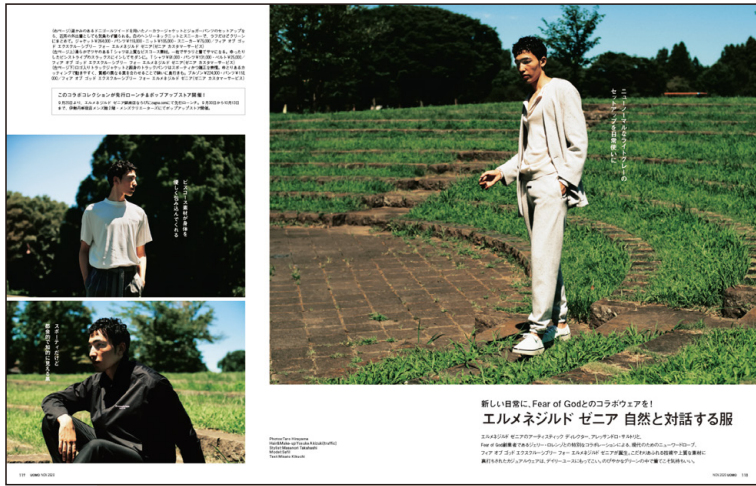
(右ページ)上品な素材感のシャツジャケットと同素材のセットアップは、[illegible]

(左ページ上)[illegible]

このコラボコレクションが先行ローンチ＆ポップアップストア開催！
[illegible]

ビスコース素材が肌を優しく包み込んでくれる

スポーティなだけでなく都会的にも見える

ニュートラルなグレーのセットアップを自然体で着こなして

新しい日常に、Fear of Godとのコラボウェアを！
エルメネジルド ゼニア 自然と対話する服

エルメネジルド ゼニアのアーティスティック ディレクター、アレッサンドロ・サルトリと、Fear of God創業者であるジェリー・ロレンツォの特別なコラボレーションにより、現代のためのニューワードローブ、フィア オブ ゴッド エクスクルーシブリー フォー エルメネジルド ゼニアが誕生。こだわりあふれる技術や上質な素材に裏打ちされたカジュアルウェアは、デイリーユースにもってこいのワンランク上の着こなしを提供する。

Photos Taro Hirayama
Hair&Make-up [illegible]
Stylist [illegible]
Model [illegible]
Text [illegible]

137 UOMO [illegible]
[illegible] UOMO 138